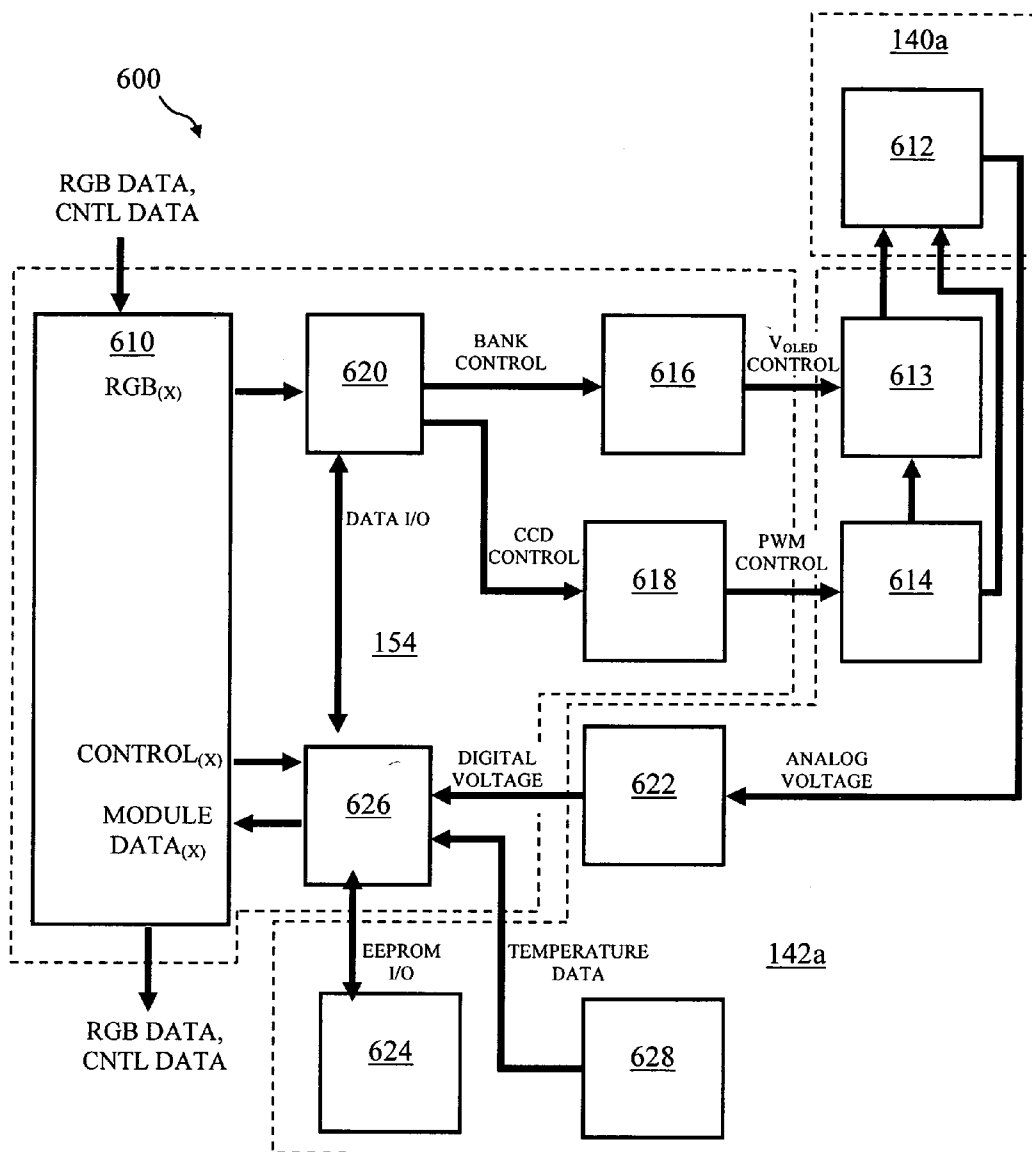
600

140a

612

RGB DATA, CNTL DATA

610

$RGB_{(X)}$

620

BANK CONTROL

616

$V_{OLED}$ CONTROL

613

DATA I/O

CCD CONTROL

618

PWM CONTROL

614

154

$CONTROL_{(X)}$

MODULE $DATA_{(X)}$

626

DIGITAL VOLTAGE

622

ANALOG VOLTAGE

EEPROM I/O

TEMPERATURE DATA

142a

RGB DATA, CNTL DATA

624

628